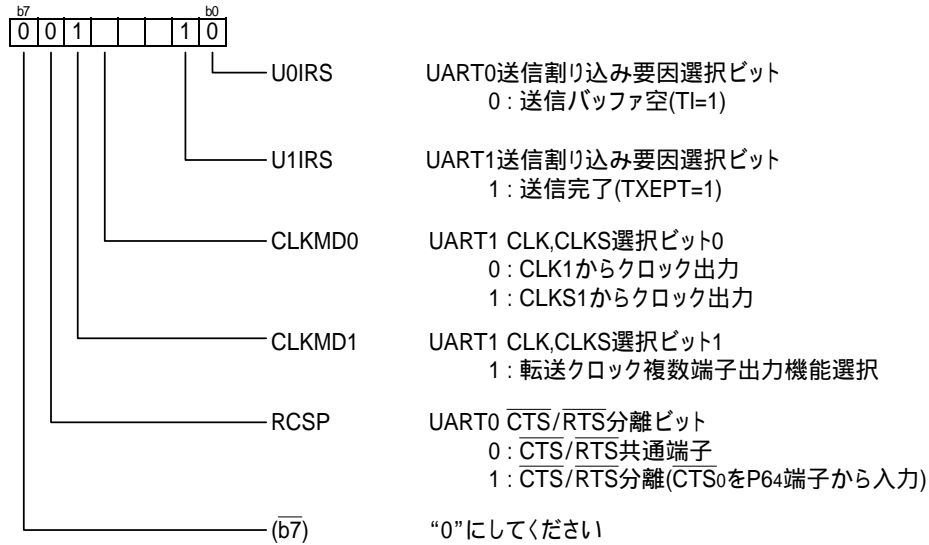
b7 b0

| 0 | 0 | 1 |  |  |  | 1 | 0 |
|---|---|---|---|---|---|---|---|

U0IRS UART0送信割り込み要因選択ビット
0 : 送信バッファ空(TI=1)

U1IRS UART1送信割り込み要因選択ビット
1 : 送信完了(TXEPT=1)

CLKMD0 UART1 CLK,CLKS選択ビット0
0 : CLK1からクロック出力
1 : CLKS1からクロック出力

CLKMD1 UART1 CLK,CLKS選択ビット1
1 : 転送クロック複数端子出力機能選択

RCSP UART0 $\overline{CTS}$/$\overline{RTS}$分離ビット
0 : $\overline{CTS}$/$\overline{RTS}$共通端子
1 : $\overline{CTS}$/$\overline{RTS}$分離($CTS_0$をP64端子から入力)

($\overline{b7}$) “0”にしてください